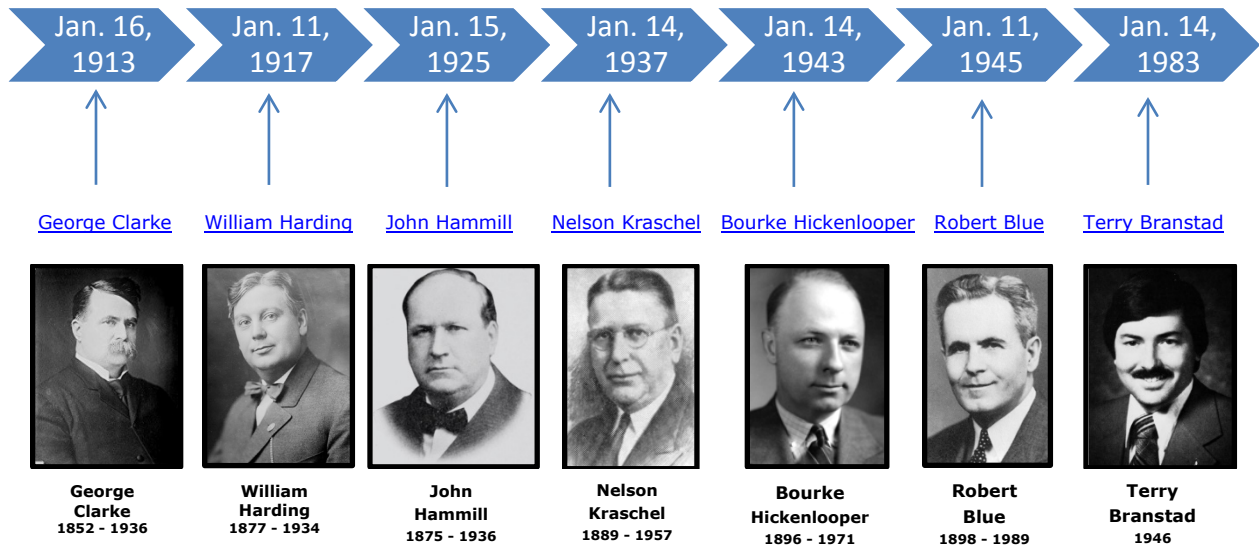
Jan. 16, 1913

Jan. 11, 1917

Jan. 15, 1925

Jan. 14, 1937

Jan. 14, 1943

Jan. 11, 1945

Jan. 14, 1983

George Clarke

William Harding

John Hammill

Nelson Kraschel

Bourke Hickenlooper

Robert Blue

Terry Branstad

George Clarke
1852 - 1936

William Harding
1877 - 1934

John Hammill
1875 - 1936

Nelson Kraschel
1889 - 1957

Bourke Hickenlooper
1896 - 1971

Robert Blue
1898 - 1989

Terry Branstad
1946